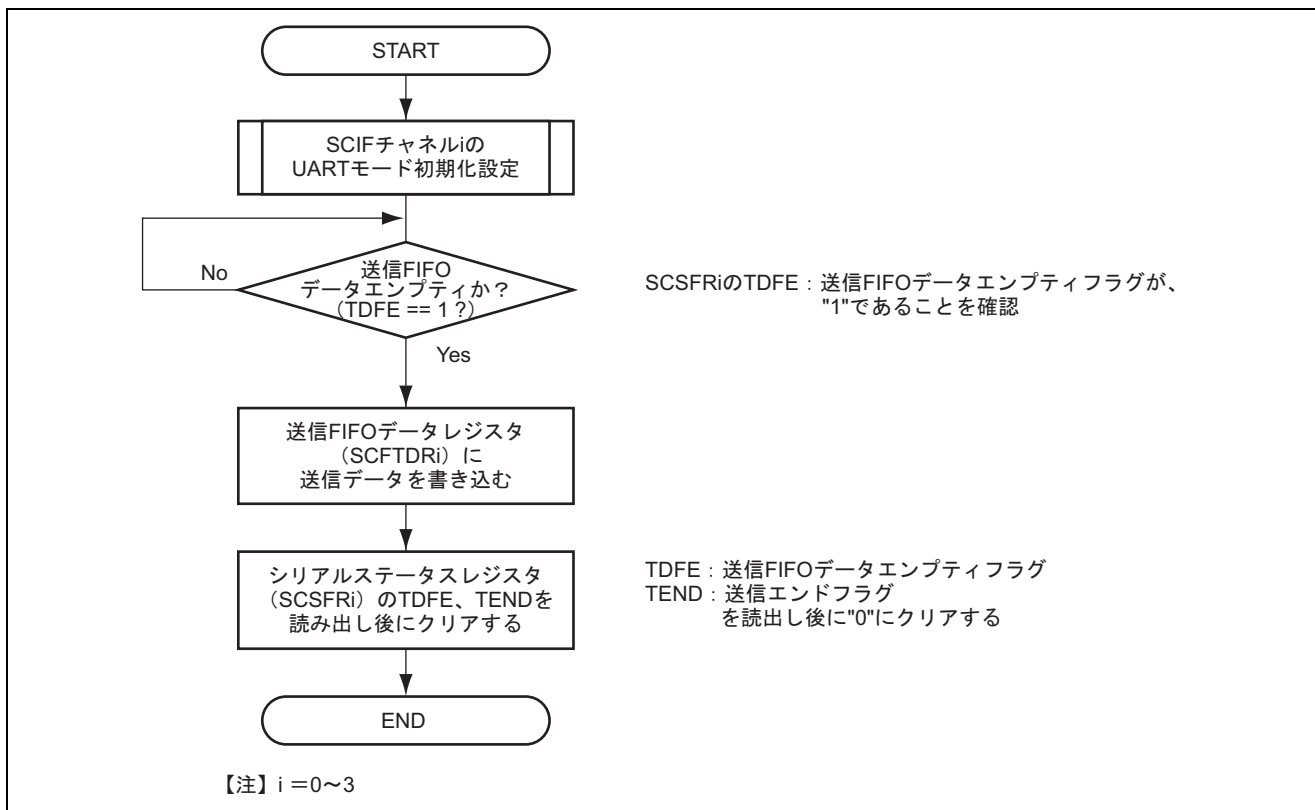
START

SCIFチャネルiの
UARTモード初期化設定

No

送信FIFO
データエンプティか？
（TDFE == 1？）

SCSFRiのTDFE：送信FIFOデータエンプティフラグが、"1"であることを確認

Yes

送信FIFOデータレジスタ
（SCFTDRi）に
送信データを書き込む

シリアルステータスレジスタ
（SCSFRi）のTDFE、TENDを
読み出し後にクリアする

TDFE：送信FIFOデータエンプティフラグ
TEND：送信エンドフラグ
を読出し後に"0"にクリアする

END

【注】i＝0～3